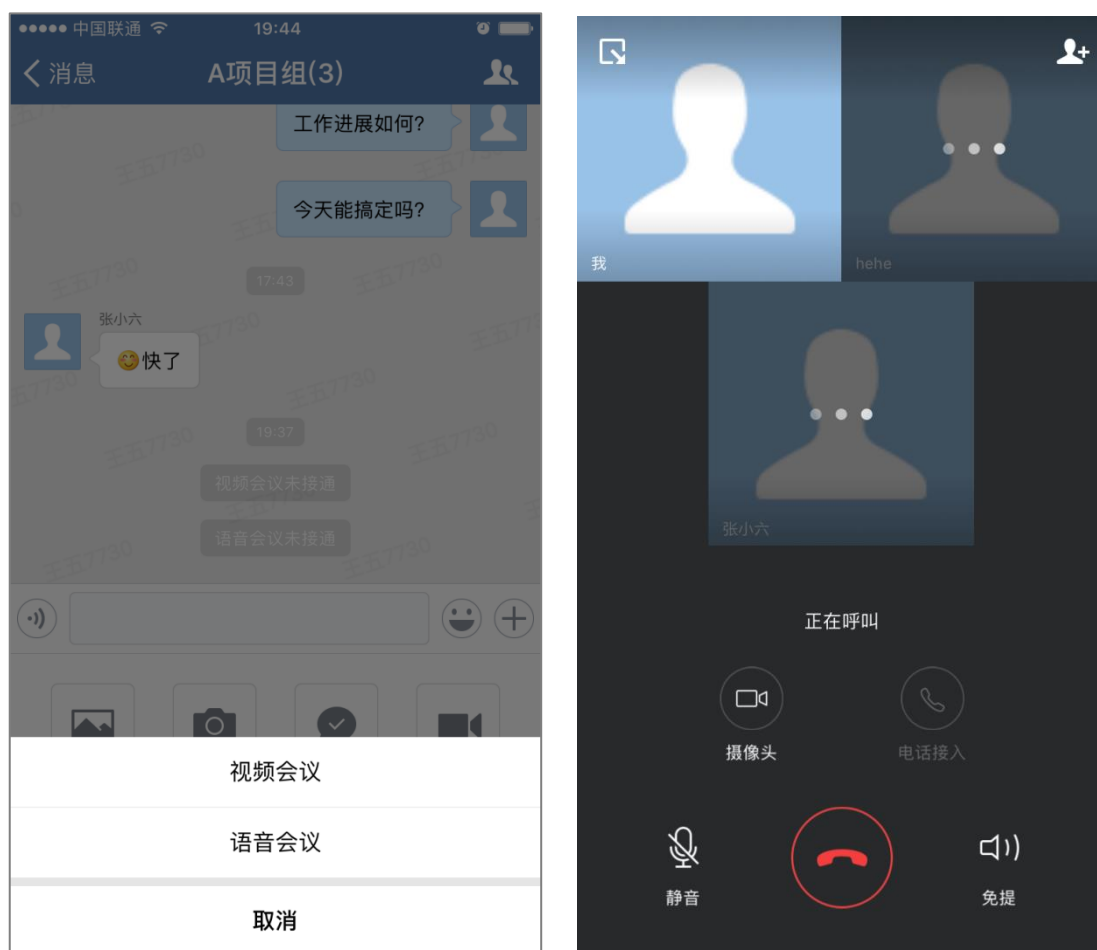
●●●●● 中国联通 19:44

消息 A项目组(3)

王五7730

工作进展如何?

今天能搞定吗?

17:43

张小六

快了

19:37

视频会议未接通

语音会议未接通

视频会议

语音会议

取消

我

hehe

张小六

正在呼叫

摄像头

电话接入

静音

免提